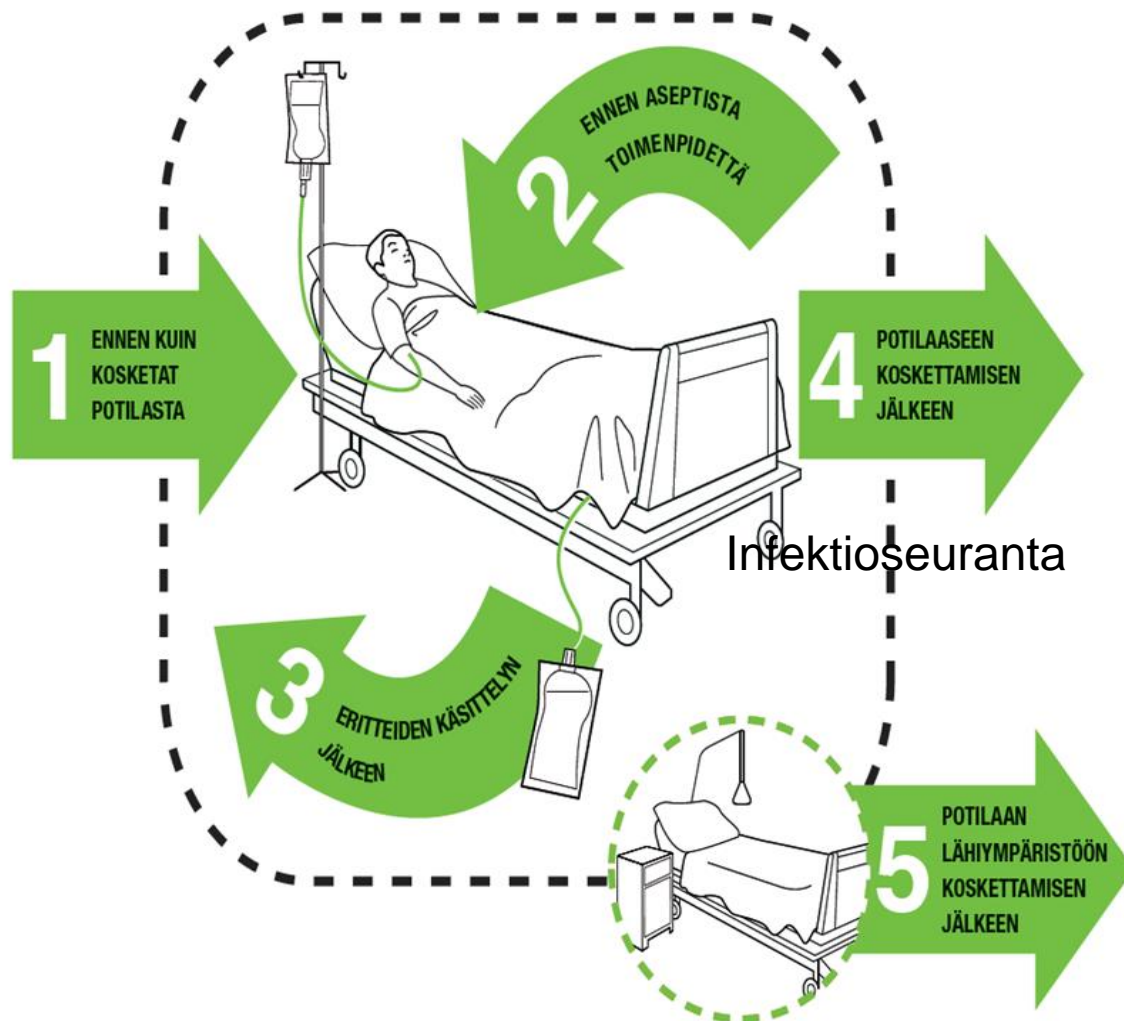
1
ENNEN KUIN KOSKETAT POTILASTA

2
ENNEN ASEPTISTA TOIMENPIDETTÄ

4
POTILAASEEN KOSKETTAMISEN JÄLKEEN

Infektioseuranta

3
ERITTEIDEN KÄSITTELYN JÄLKEEN

5
POTILAAN LÄHIYMPÄRISTÖÖN KOSKETTAMISEN JÄLKEEN